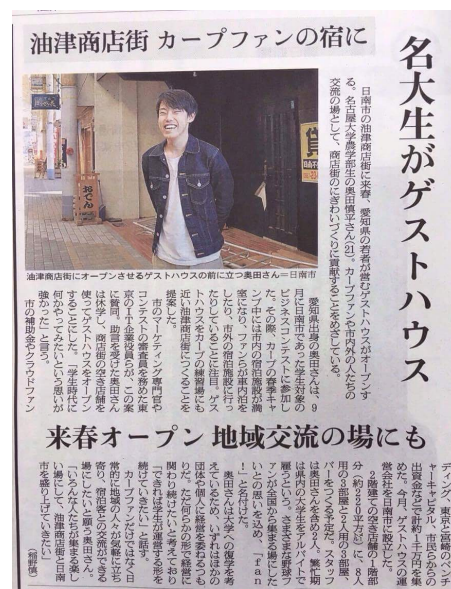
油津商店街 カープファンの宿に

名大生がゲストハウス

日南市の油津商店街に来春、愛知県の若者が営むゲストハウスがオープンする。名古屋大学農学部生の奥田惟斗さん(21)。カープファンや市内外の人たちの交流の場として、商店街のにぎわいづくりに貢献することを決めた。(以下、…)

油津商店街にオープンさせるゲストハウスの前に立つ奥田さん＝日南市

愛知県出身の奥田さんは、9月に日南市であった学生対象のビジネスコンテストに参加した。その際、カープの春季キャンプ中には市内の宿泊施設が満室になり、ファンが市外に宿泊していることを知り、ゲストハウスをカープの練習場に近い油津商店街につくることを提案した。

市のマーケティング専門官やコンテストの審査員を務めた東京のIT企業役員らが、この案に賛同。助言を受けた奥田さんは休学し、商店街の空き店舗を使ってゲストハウスを開業することにした。「学生時代に何かやってみたいという思いがあった」と言う。

市の補助金やクラウドファンディング、東京と宮崎のベンチャーキャピタル、市民らからの出資金などで計約1千万円を集めた。今月、ゲストハウスの運営会社を日南市に設立した。

2階建ての空き店舗の1階部分(約220平方m)に、8人用の3部屋と2人用の3部屋、バーをつくる予定。スタッフは奥田さんを含め2人。繁忙期には県外の大学生もアルバイトで雇うという。さまざまな野球ファンが全国から集まる場にしたいと意気込み、「fan!」と名付けた。

奥田さんは大学への復学を考えているため、いずれはほかの団体や個人に経営を委ねる予定。ただ何らかの形で経営に関わり続けたいと考えており、「できれば学生が運営する形を続けていきたい」と話す。

カープファンだけではなく日常的に地域の人が気軽に立ち寄れ、宿泊客との交流ができる場にしたいと願う奥田さん。「いろんな人たちが集まる楽しい場にして、油津商店街と日南市を盛り上げていきたい」

(牧野俊)

来春オープン 地域交流の場にも